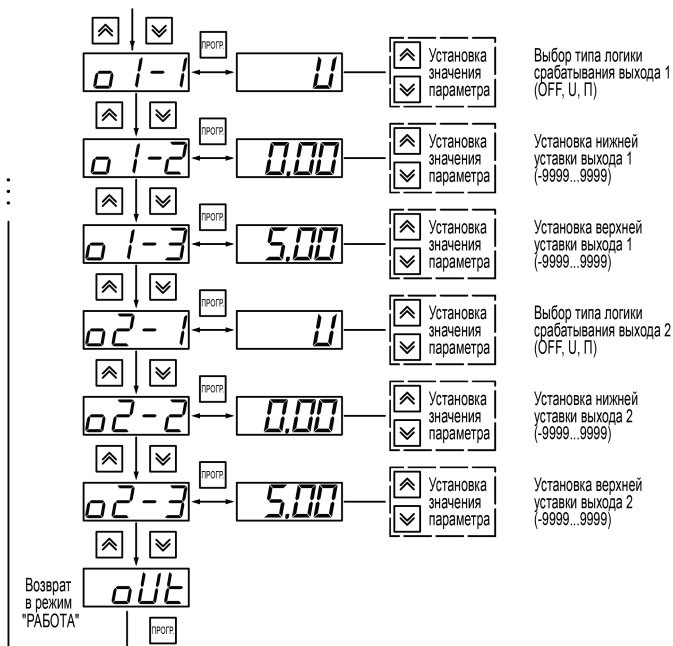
ПРОГР.

o 1-1

U

Установка значения параметра

Выбор типа логики срабатывания выхода 1 (OFF, U, П)

ПРОГР.

o 1-2

0.00

Установка значения параметра

Установка нижней уставки выхода 1 (-9999...9999)

ПРОГР.

o 1-3

5.00

Установка значения параметра

Установка верхней уставки выхода 1 (-9999...9999)

ПРОГР.

o2- 1

U

Установка значения параметра

Выбор типа логики срабатывания выхода 2 (OFF, U, П)

ПРОГР.

o2- 2

0.00

Установка значения параметра

Установка нижней уставки выхода 2 (-9999...9999)

ПРОГР.

o2- 3

5.00

Установка значения параметра

Установка верхней уставки выхода 2 (-9999...9999)

Возврат в режим "РАБОТА"

oUt

ПРОГР.